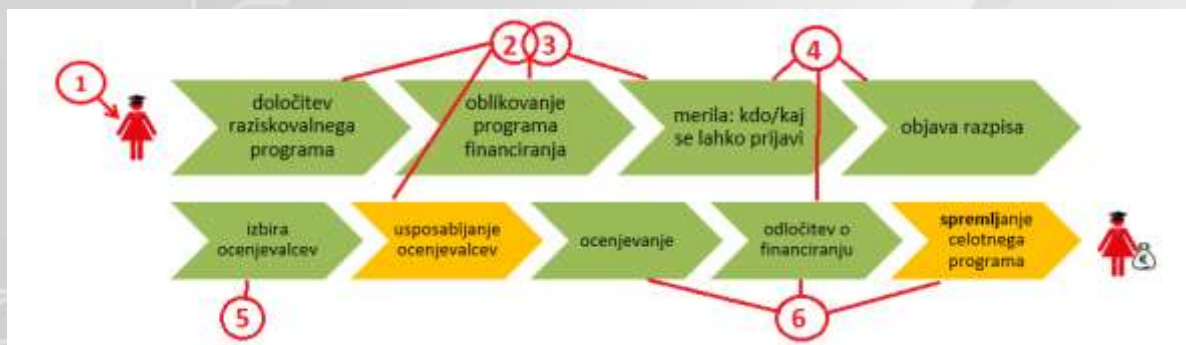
1

2 3

4

določitev raziskovalnega programa

oblikovanje programa financiranja

merila: kdo/kaj se lahko prijavi

objava razpisa

izbira ocenjevalcev

usposabljanje ocenjevalcev

ocenjevanje

odločitev o financiranju

spremljanje celotnega programa

€

5

6